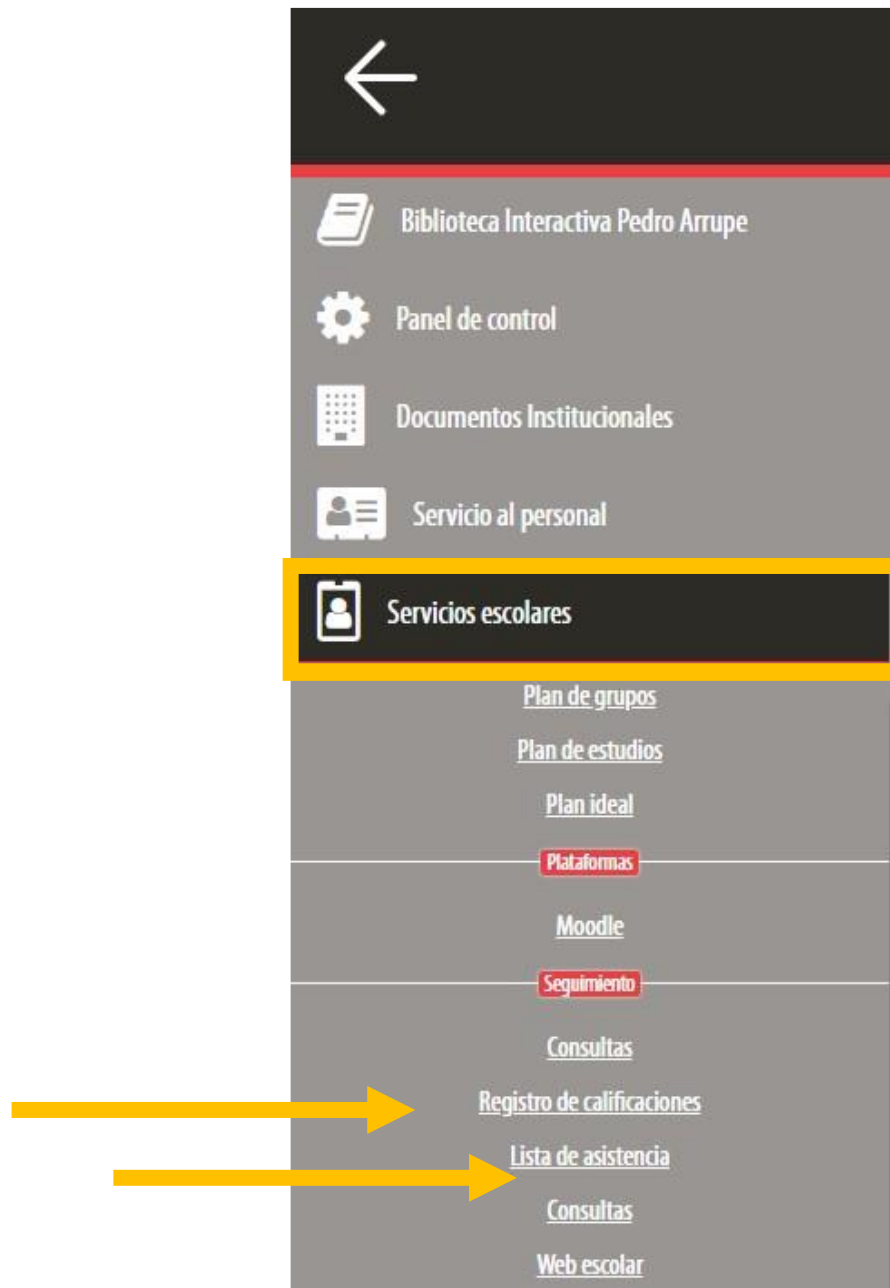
Biblioteca Interactiva Pedro Arrupe

Panel de control

Documentos Institucionales

Servicio al personal

Servicios escolares

Plan de grupos

Plan de estudios

Plan ideal

Plataformas

Moodle

Seguimiento

Consultas

Registro de calificaciones

Lista de asistencia

Consultas

Web escolar